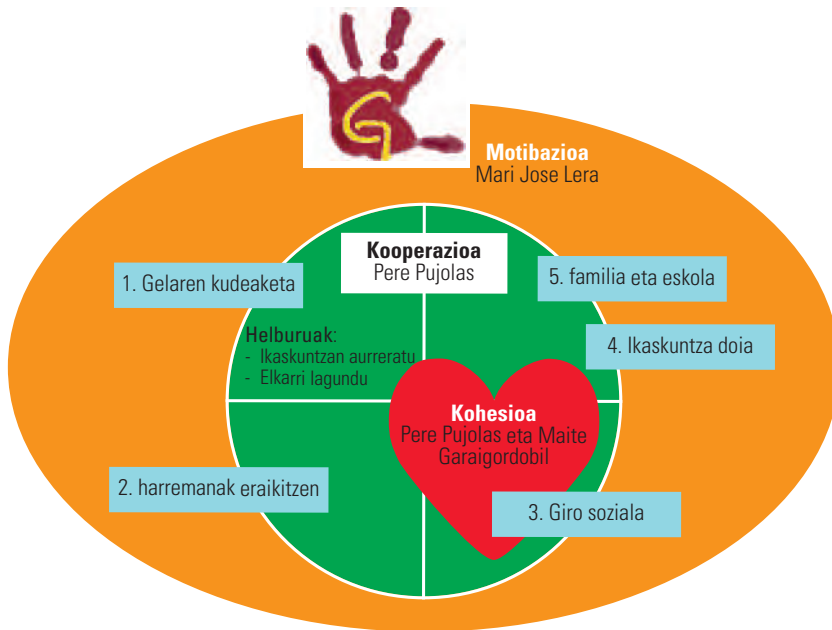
Motibazioa
Mari Jose Lera

Kooperazioa
Pere Pujolas

1. Gelaren kudeaketa

5. familia eta eskola

4. Ikaskuntza doia

Helburuak:
- Ikaskuntzan aurreratu
- Elkarri lagundu

Kohesioa
Pere Pujolas eta Maite Garaigordobil

2. harremanak eraikitzen

3. Giro soziala